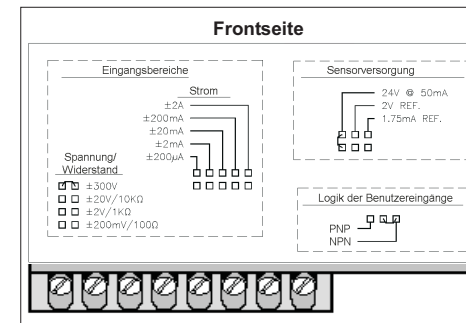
Frontseite

Eingangsbereiche

Strom
±2A
±200mA
±20mA
±2mA
±200µA

Spannung/
Widerstand
±300V
±20V/10KΩ
±2V/1KΩ
±200mV/100Ω

Sensorversorgung
24V @ 50mA
2V REF.
1.75mA REF.

Logik der Benutzereingänge
PNP
NPN